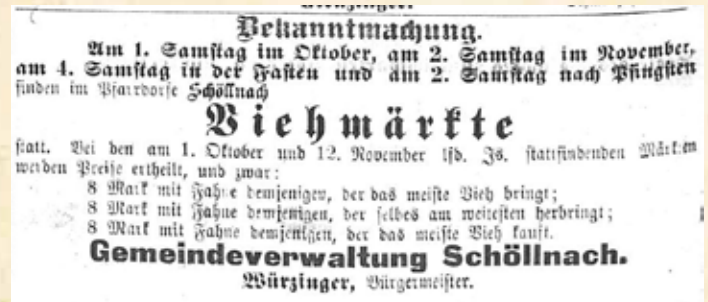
Bekanntmachung.

Am 1. Samstag im Oktober, am 2. Samstag im November, am 4. Samstag in der Fasten und am 2. Samstag nach Pfingsten finden im Pfarrdorfe Schöllnach

Viehmärkte

statt. Bei den am 1. Oktober und 12. November lfd. Js. stattfindenden Märkten werden Preise ertheilt, und zwar:
8 Mark mit Fahne demjenigen, der das meiste Vieh bringt;
8 Mark mit Fahne demjenigen, der selbes am weitesten herbringt;
8 Mark mit Fahne demjenigen, der das meiste Vieh kauft.

Gemeindeverwaltung Schöllnach.
Würzinger, Bürgermeister.